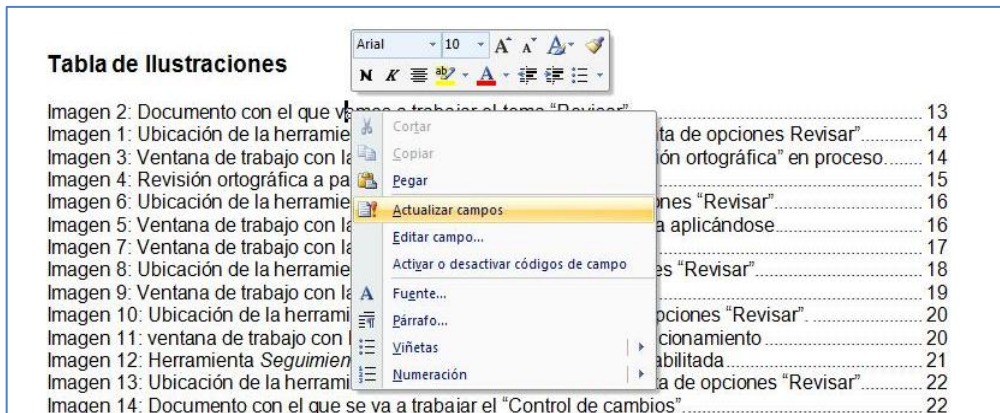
Tabla de Ilustraciones

Arial 10 A A
N K ab A

Imagen 2: Documento con el que v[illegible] .......... 13
Imagen 1: Ubicación de la herramie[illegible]ta de opciones Revisar" .......... 14
Imagen 3: Ventana de trabajo con la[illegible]ón ortográfica" en proceso. .......... 14
Imagen 4: Revisión ortográfica a pa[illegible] .......... 15
Imagen 6: Ubicación de la herramie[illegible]ones "Revisar" .......... 16
Imagen 5: Ventana de trabajo con la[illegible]a aplicándose .......... 16
Imagen 7: Ventana de trabajo con la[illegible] .......... 17
Imagen 8: Ubicación de la herramie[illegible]s "Revisar" .......... 18
Imagen 9: Ventana de trabajo con la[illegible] .......... 19
Imagen 10: Ubicación de la herrami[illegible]opciones "Revisar". .......... 20
Imagen 11: ventana de trabajo con l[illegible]cionamiento .......... 20
Imagen 12: Herramienta Seguimien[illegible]abilitada .......... 21
Imagen 13: Ubicación de la herrami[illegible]a de opciones "Revisar" .......... 22
Imagen 14: Documento con el que se va a trabajar el "Control de cambios" .......... 22

Cortar
Copiar
Pegar
Actualizar campos
Editar campo...
Activar o desactivar códigos de campo
Fuente...
Párrafo...
Viñetas
Numeración